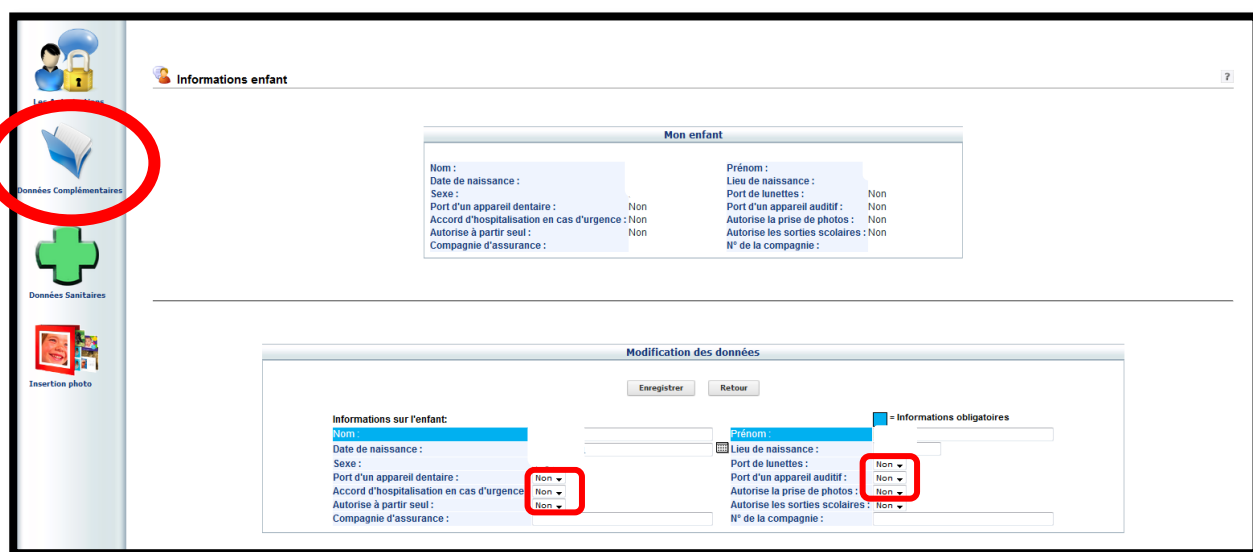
Les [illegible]

Données Complémentaires

Données Sanitaires

Insertion photo

Informations enfant

?

Mon enfant

| | | | |
|---|---|---|---|
| Nom : | | Prénom : | |
| Date de naissance : | | Lieu de naissance : | |
| Sexe : | | Port de lunettes : | Non |
| Port d'un appareil dentaire : | Non | Port d'un appareil auditif : | Non |
| Accord d'hospitalisation en cas d'urgence : | Non | Autorise la prise de photos : | Non |
| Autorise à partir seul : | Non | Autorise les sorties scolaires : | Non |
| Compagnie d'assurance : | | N° de la compagnie : | |

Modification des données

Enregistrer Retour

Informations sur l'enfant:

= Informations obligatoires

| | | | |
|---|---|---|---|
| Nom : | | Prénom : | |
| Date de naissance : | | Lieu de naissance : | |
| Sexe : | | Port de lunettes : | Non |
| Port d'un appareil dentaire : | Non | Port d'un appareil auditif : | Non |
| Accord d'hospitalisation en cas d'urgence : | Non | Autorise la prise de photos : | Non |
| Autorise à partir seul : | Non | Autorise les sorties scolaires : | Non |
| Compagnie d'assurance : | | N° de la compagnie : | |